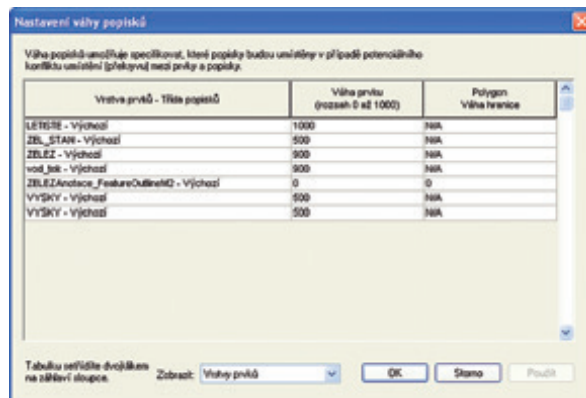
Nastavení váhy popisků

Váha popisků umožňuje specifikovat, které popisky budou umístěny v případě potenciálního konfliktu umístění (překryvu) mezi prvky a popisky.

| Vrstva prvků - Třída popisků | Váha prvku (rozsah 0 až 1000) | Polygon Váha hranice |
|---|---|---|
| LETISTE - Výchozí | 1000 | N/A |
| ZBL_STANI - Výchozí | 500 | N/A |
| ZELEZ - Výchozí | 800 | N/A |
| vod_tok - Výchozí | 800 | N/A |
| ZELEZAnotace_FeatureOutlineM2 - Výchozí | 0 | 0 |
| VYSKY - Výchozí | 500 | N/A |
| VYSKY - Výchozí | 500 | N/A |

Tabulku setřídíte dvojklikem na záhlaví sloupce.

Zobrazit: Vrstvy prvků

OK

Storno

Použít